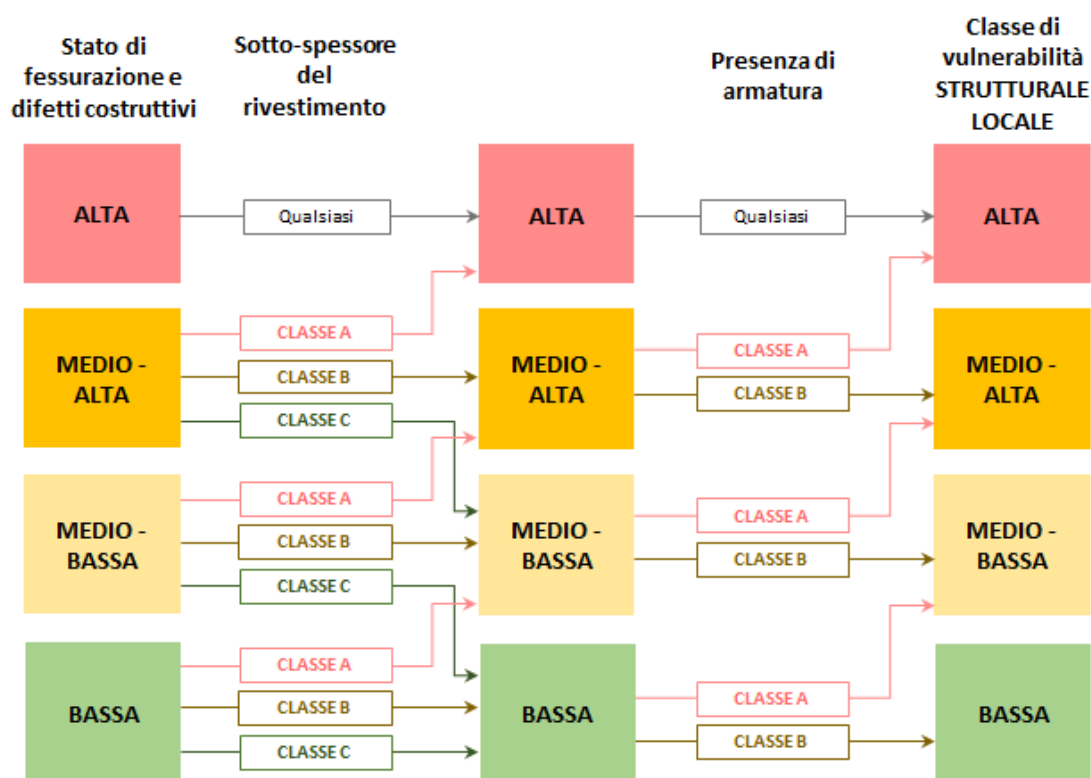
Stato di fessurazione e difetti costruttivi

Sotto-spessore del rivestimento

Presenza di armatura

Classe di vulnerabilità STRUTTURALE LOCALE

ALTA

Qualsiasi

ALTA

Qualsiasi

ALTA

MEDIO - ALTA

CLASSE A

CLASSE B

CLASSE C

MEDIO - ALTA

CLASSE A

CLASSE B

MEDIO - ALTA

MEDIO - BASSA

CLASSE A

CLASSE B

CLASSE C

MEDIO - BASSA

CLASSE A

CLASSE B

MEDIO - BASSA

BASSA

CLASSE A

CLASSE B

CLASSE C

BASSA

CLASSE A

CLASSE B

BASSA